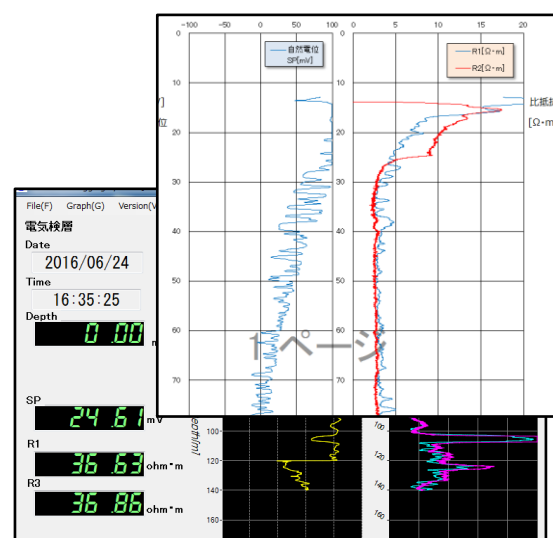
−100 −50 0 50 100
0 5 10 15 20
0
10
20
30
40
50
60
70
自然電位
SP[mV]
R1[Ω・m]
R2[Ω・m]
比抵
[Ω・m
門
位
1ページ

File(F) Graph(G) Version(V
電気検層
Date
2016/06/24
Time
16:35:25
Depth
0.00 m
SP
24.61 mV
R1
36.63 ohm・m
R3
36.86 ohm・m

100
120
140
160
pth[m]
100
120
140
160